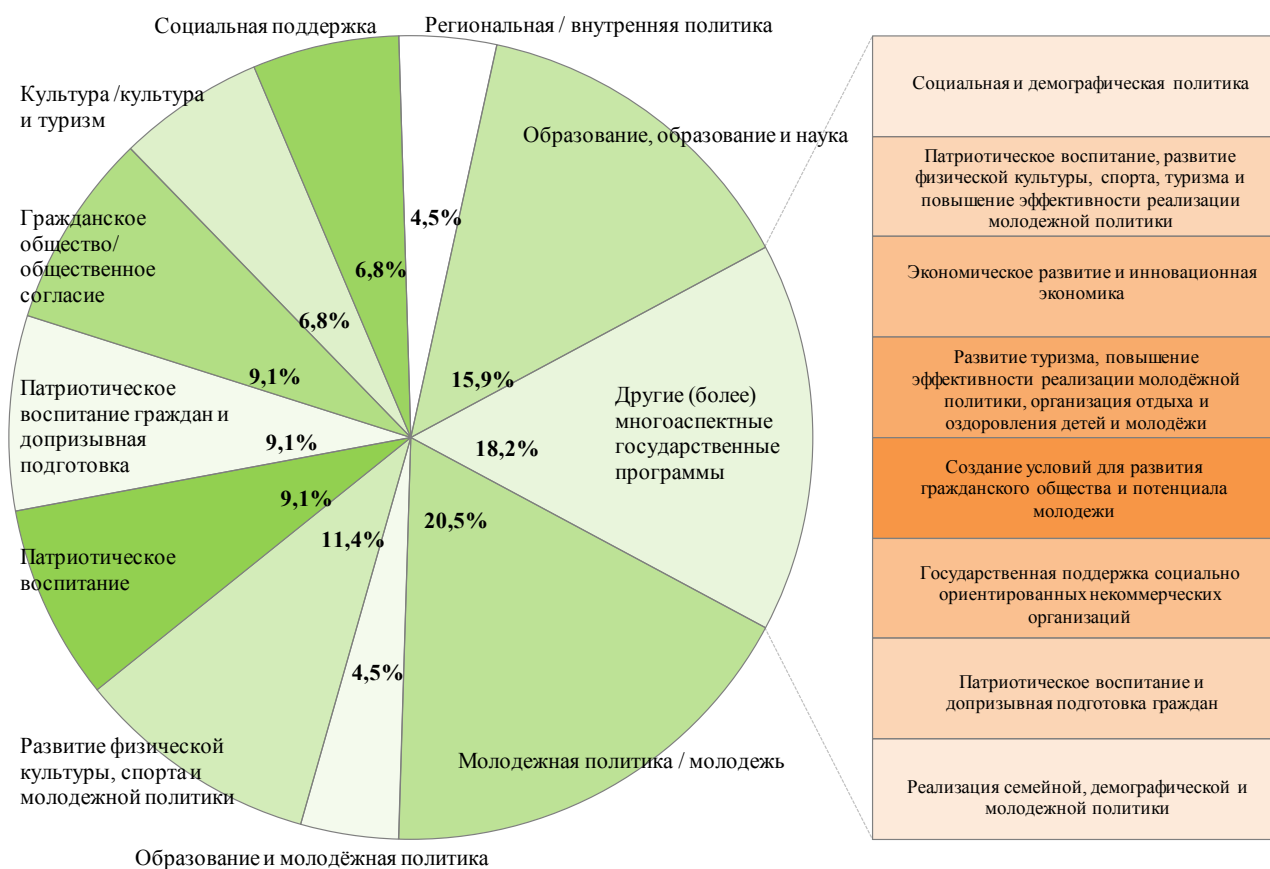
Социальная поддержка

Региональная / внутренняя политика

Культура /культура и туризм

Образование, образование и наука

Гражданское общество/ общественное согласие

4,5%

6,8%

6,8%

9,1%

15,9%

Патриотическое воспитание граждан и допризывная подготовка

9,1%

Другие (более) многоаспектные государственные программы

18,2%

9,1%

20,5%

11,4%

Патриотическое воспитание

4,5%

Развитие физической культуры, спорта и молодежной политики

Молодежная политика / молодежь

Образование и молодёжная политика

Социальная и демографическая политика

Патриотическое воспитание, развитие физической культуры, спорта, туризма и повышение эффективности реализации молодежной политики

Экономическое развитие и инновационная экономика

Развитие туризма, повышение эффективности реализации молодёжной политики, организация отдыха и оздоровления детей и молодёжи

Создание условий для развития гражданского общества и потенциала молодежи

Государственная поддержка социально ориентированных некоммерческих организаций

Патриотическое воспитание и допризывная подготовка граждан

Реализация семейной, демографической и молодежной политики